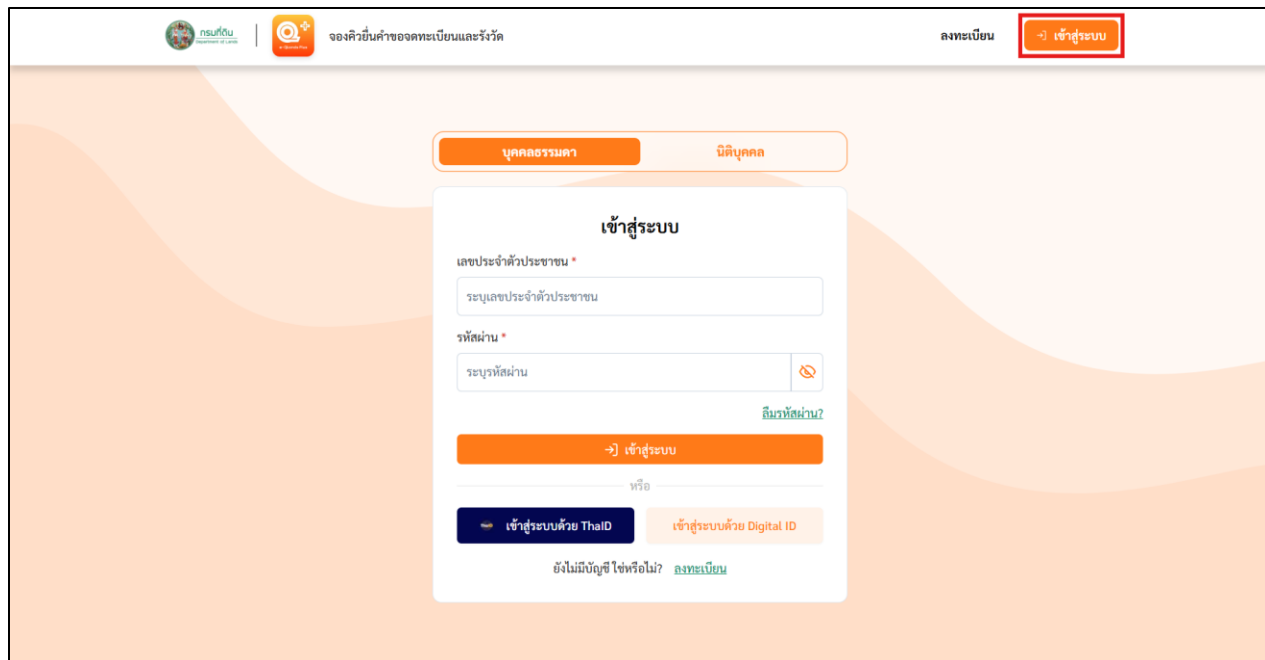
กรมที่ดิน
Department of Lands

จองคิวยื่นคำขอจดทะเบียนและรังวัด

ลงทะเบียน

เข้าสู่ระบบ

บุคคลธรรมดา

นิติบุคคล

เข้าสู่ระบบ

เลขประจำตัวประชาชน *

ระบุเลขประจำตัวประชาชน

รหัสผ่าน *

ระบุรหัสผ่าน

ลืมรหัสผ่าน?

เข้าสู่ระบบ

หรือ

เข้าสู่ระบบด้วย ThaID

เข้าสู่ระบบด้วย Digital ID

ยังไม่มีบัญชี ใช่หรือไม่? ลงทะเบียน